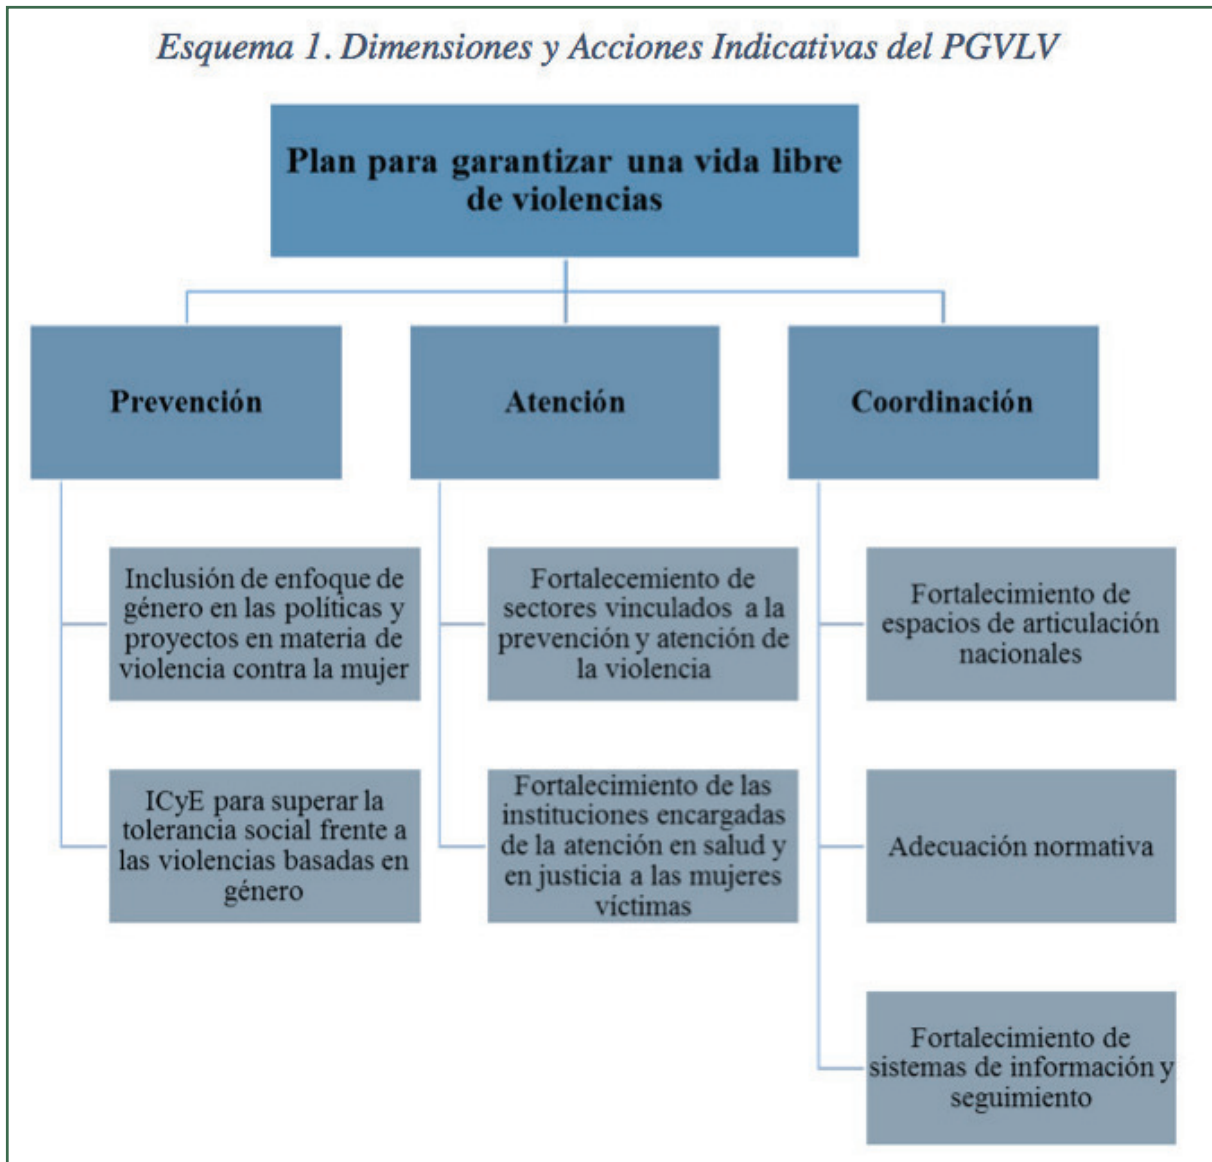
Esquema 1. Dimensiones y Acciones Indicativas del PGVLV

Plan para garantizar una vida libre de violencias

Prevención

Atención

Coordinación

Inclusión de enfoque de género en las políticas y proyectos en materia de violencia contra la mujer

ICyE para superar la tolerancia social frente a las violencias basadas en género

Fortalecimiento de sectores vinculados a la prevención y atención de la violencia

Fortalecimiento de las instituciones encargadas de la atención en salud y en justicia a las mujeres víctimas

Fortalecimiento de espacios de articulación nacionales

Adecuación normativa

Fortalecimiento de sistemas de información y seguimiento